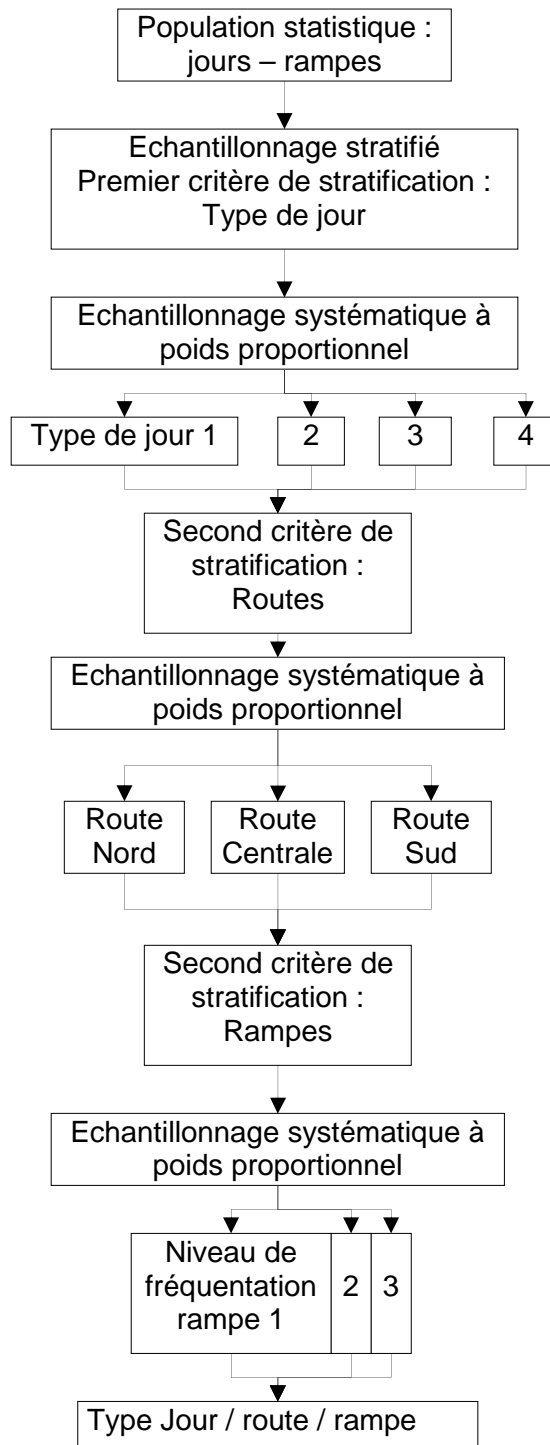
Population statistique : jours – rampes

Echantillonnage stratifié
Premier critère de stratification : Type de jour

Echantillonnage systématique à poids proportionnel

Type de jour 1

2

3

4

Second critère de stratification : Routes

Echantillonnage systématique à poids proportionnel

Route Nord

Route Centrale

Route Sud

Second critère de stratification : Rampes

Echantillonnage systématique à poids proportionnel

Niveau de fréquentation rampe 1

2

3

Type Jour / route / rampe